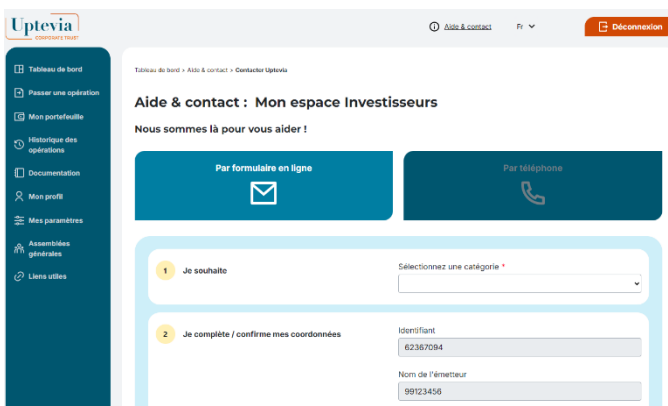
Uptevia
CORPORATE TRUST

Aide & contact   FR

Déconnexion

Tableau de bord
Passer une opération
Mon portefeuille
Historique des opérations
Documentation
Mon profil
Mes paramètres
Assemblées générales
Liens utiles

Tableau de bord > Aide & contact > Contacter Uptevia

Aide & contact : Mon espace Investisseurs

Nous sommes là pour vous aider !

Par formulaire en ligne

Par téléphone

1 Je souhaite

Sélectionnez une catégorie *

2 Je complète / confirme mes coordonnées

Identifiant
62367094

Nom de l'émetteur
99123456